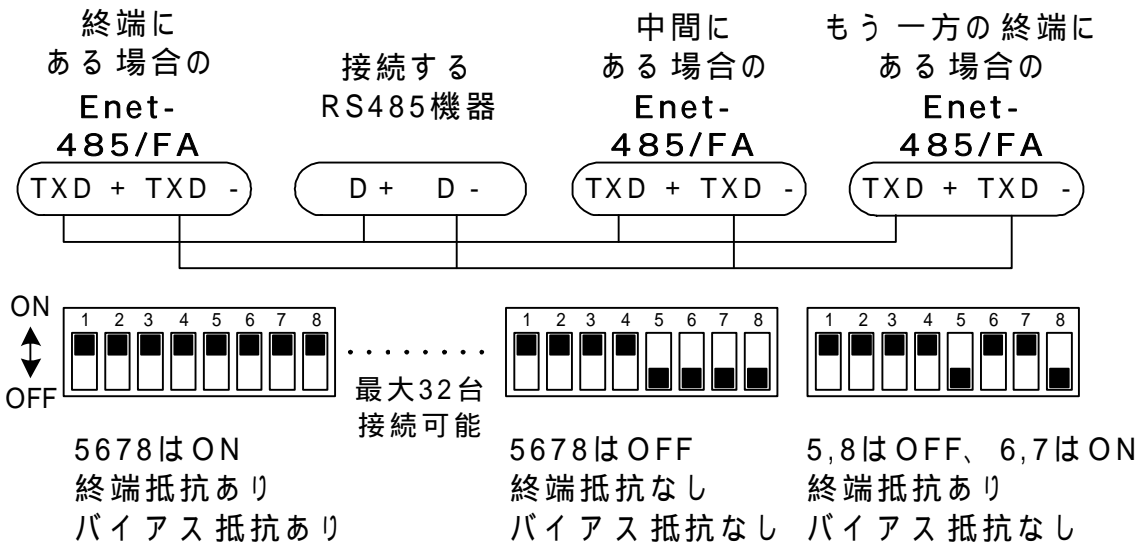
終端に
ある 場合の
Enet-
485/FA

接続する
RS485機器

中間に
ある 場合の
Enet-
485/FA

もう 一方の 終端に
ある 場合の
Enet-
485/FA

TXD + TXD -

D+ D-

TXD + TXD -

TXD + TXD -

ON
OFF

1 2 3 4 5 6 7 8

最大32台
接続可能

1 2 3 4 5 6 7 8

1 2 3 4 5 6 7 8

5678はON
終端抵抗あり
バイアス 抵抗あり

5678はOFF
終端抵抗なし
バイアス 抵抗なし

5,8はOFF、6,7はON
終端抵抗あり
バイアス 抵抗なし